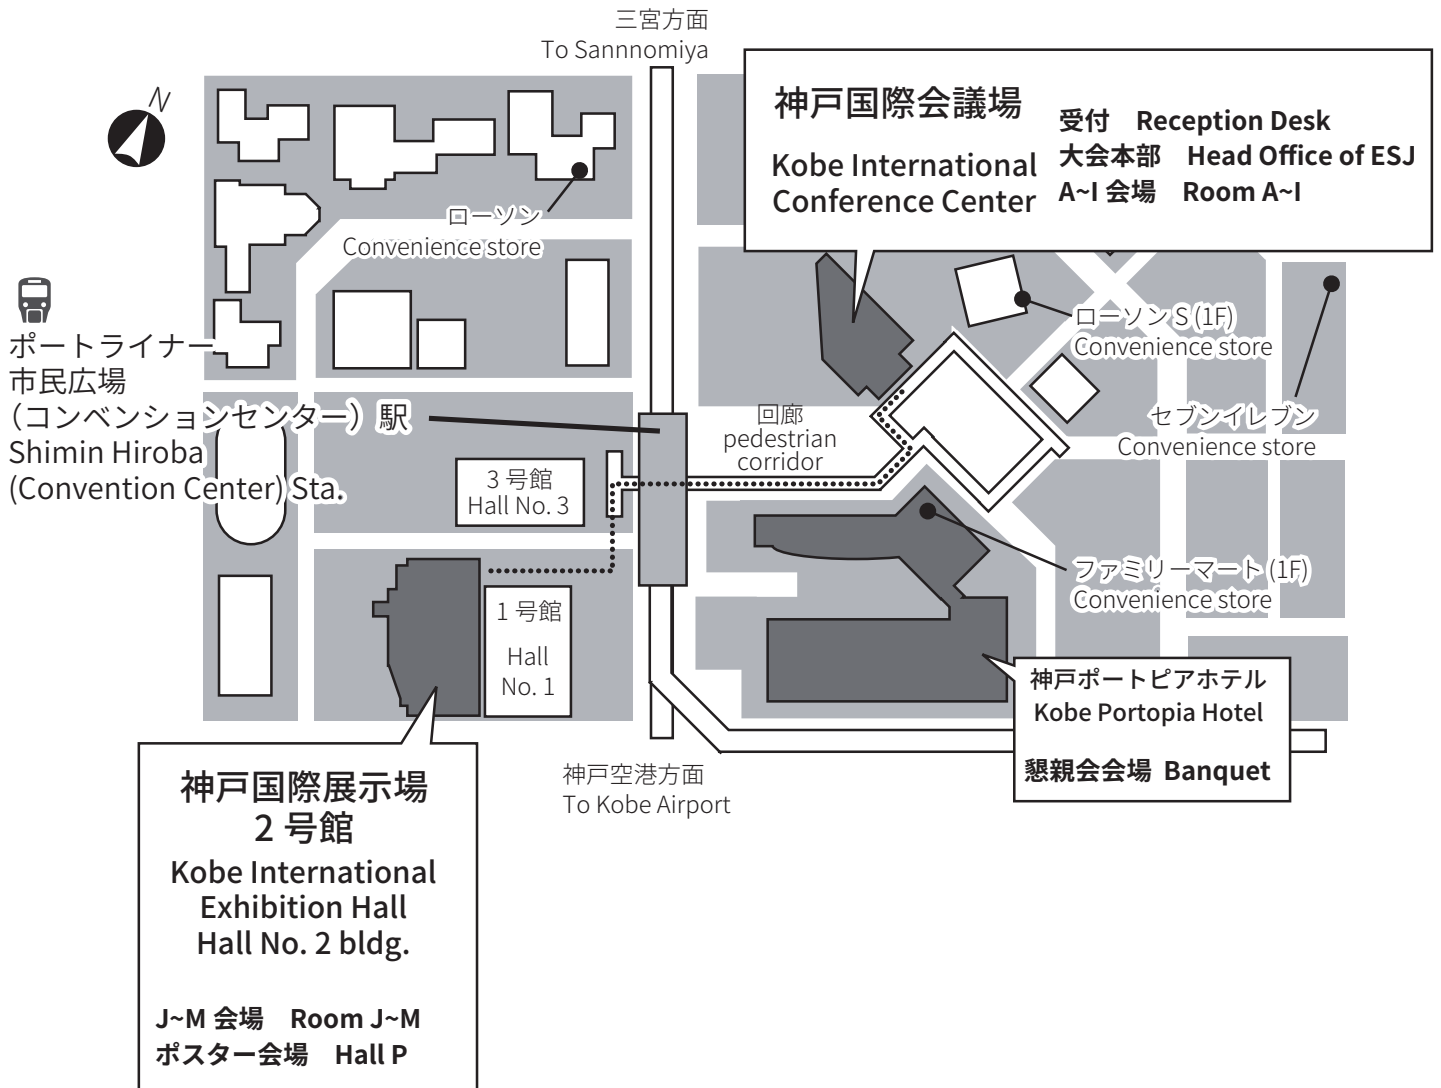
N

三宮方面
To Sannnomiya

神戸国際会議場
Kobe International Conference Center

受付　Reception Desk
大会本部　Head Office of ESJ
A~I 会場　Room A~I

ローソン
Convenience store

ポートライナー
市民広場
（コンベンションセンター）駅
Shimin Hiroba
(Convention Center) Sta.

ローソン S (1F)
Convenience store

セブンイレブン
Convenience store

回廊
pedestrian
corridor

3 号館
Hall No. 3

1 号館
Hall
No. 1

ファミリーマート (1F)
Convenience store

神戸ポートピアホテル
Kobe Portopia Hotel

懇親会会場　Banquet

神戸空港方面
To Kobe Airport

神戸国際展示場
2 号館
Kobe International
Exhibition Hall
Hall No. 2 bldg.

J~M 会場　Room J~M
ポスター会場　Hall P